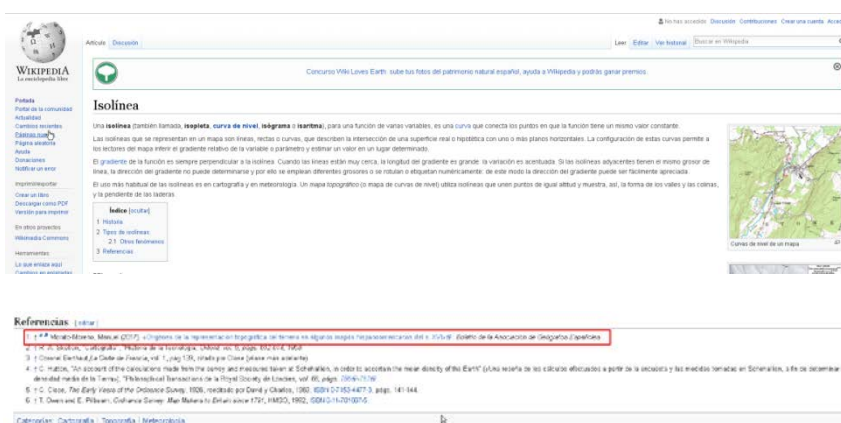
No has accedido Discusión Contribuciones Crear una cuenta Acceder

Artículo Discusión

Leer Editar Ver historial Buscar en Wikipedia

WIKIPEDIA
La enciclopedia libre

Concurso Wiki Loves Earth: sube tus fotos del patrimonio natural español, ayuda a Wikipedia y podrás ganar premios.

Portada
Portal de la comunidad
Actualidad
Cambios recientes
Páginas nuevas
Página aleatoria
Ayuda
Donaciones
Notificar un error

Imprimir/exportar
Crear un libro
Descargar como PDF
Versión para imprimir

En otros proyectos
Wikimedia Commons

Herramientas
Lo que enlaza aquí
Cambios en enlazadas

Isolínea

Una isolínea (también llamada, isopleta, curva de nivel, isógrama o isaritma), para una función de varias variables, es una curva que conecta los puntos en que la función tiene un mismo valor constante.

Las isolíneas que se representan en un mapa son líneas, rectas o curvas, que describen la intersección de una superficie real o hipotética con uno o más planos horizontales. La configuración de estas curvas permite a los lectores del mapa inferir el gradiente relativo de la variable o parámetro y estimar un valor en un lugar determinado.

El gradiente de la función es siempre perpendicular a la isolínea. Cuando las líneas están muy cerca, la longitud del gradiente es grande: la variación es acentuada. Si las isolíneas adyacentes tienen el mismo grosor de línea, la dirección del gradiente no puede determinarse y por ello se emplean diferentes grosores o se rotulan o etiquetan numéricamente: de este modo la dirección del gradiente puede ser fácilmente apreciada.

El uso más habitual de las isolíneas es en cartografía y en meteorología. Un mapa topográfico (o mapa de curvas de nivel) utiliza isolíneas que unen puntos de igual altitud y muestra, así, la forma de los valles y las colinas, y la pendiente de las laderas.

Índice [ocultar]
1 Historia
2 Tipos de isolíneas
2.1 Otros fenómenos
3 Referencias

Curvas de nivel de un mapa

Referencias [editar]

1. ↑ a b Monato-Moreno, Manuel (2007). «Orígenes de la representación topográfica del terreno en algunos mapas hispanoamericanos del s. XVI». Boletín de la Asociación de Geógrafos Españoles.
2. ↑ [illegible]
3. ↑ Conrad Bertaud, La Carte de France, vol 1, pág 139, citado por Close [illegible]
4. ↑ C. Hutton, "An account of the calculations made from the survey and measures taken at Schehallien, in order to ascertain the mean density of the Earth" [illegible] densidad media de la Tierra). "Philosophical Transactions of the Royal Society of London, vol. 68, págs. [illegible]
5. ↑ C. Close, The Early Years of the Ordnance Survey, 1926, reeditado por David y Charles, 1969, ISBN 0-7153-4477-3, págs. 141-144.
6. ↑ T. Owen and E. Pilbeam, Ordnance Survey: Map Makers to Britain since 1791, HMSO, 1992, ISBN 0-11-701007-5.

Categorías: Cartografía | Topografía | Meteorología